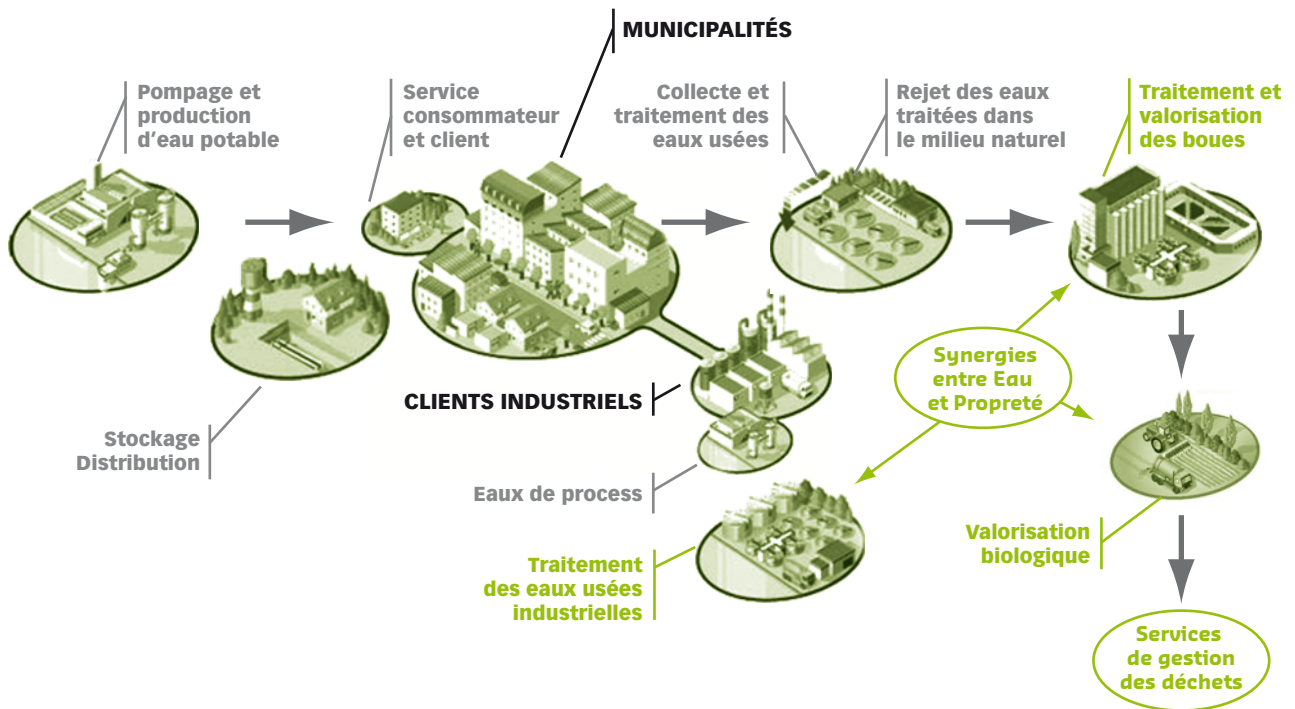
MUNICIPALITÉS

Pompage et production d'eau potable

Service consommateur et client

Collecte et traitement des eaux usées

Rejet des eaux traitées dans le milieu naturel

Traitement et valorisation des boues

Synergies entre Eau et Propreté

CLIENTS INDUSTRIELS

Stockage Distribution

Eaux de process

Valorisation biologique

Traitement des eaux usées industrielles

Services de gestion des déchets